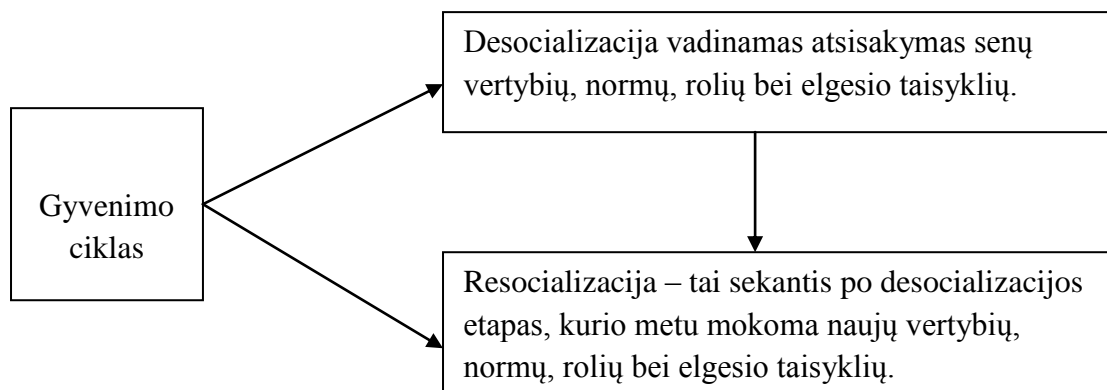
Gyvenimo ciklas

Desocializacija vadinamas atsisakymas senų vertybių, normų, rolių bei elgesio taisyklių.

Resocializacija – tai sekantis po desocializacijos etapas, kurio metu mokoma naujų vertybių, normų, rolių bei elgesio taisyklių.